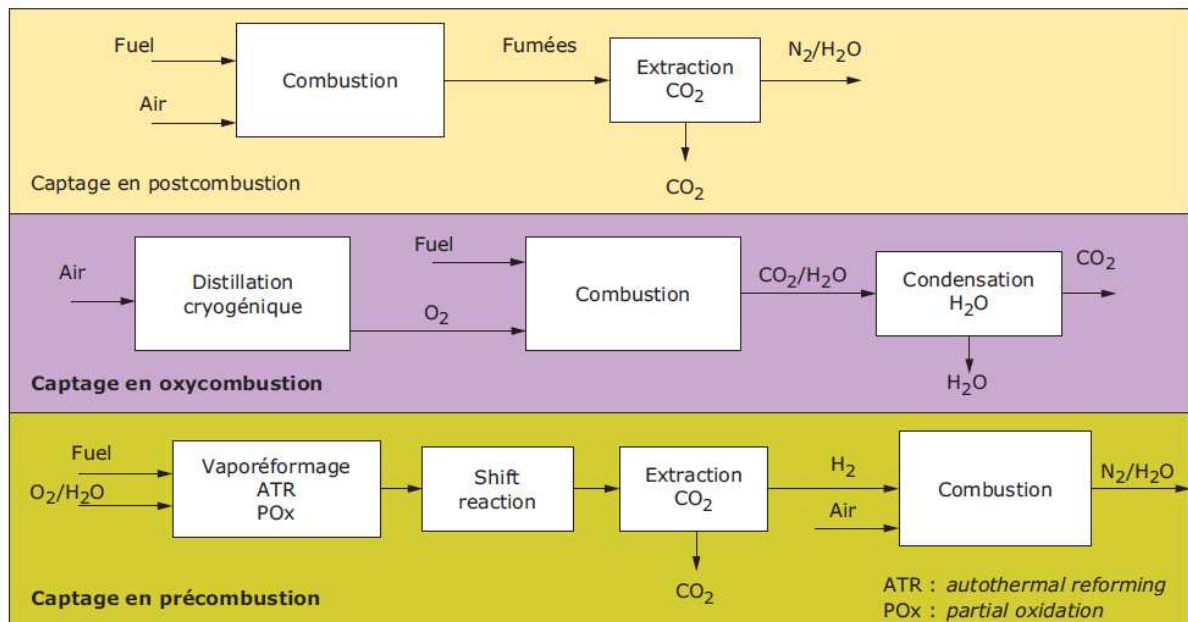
Fuel

Air

Combustion

Fumées

Extraction $CO_2$

$N_2/H_2O$

$CO_2$

Captage en postcombustion

Air

Distillation cryogénique

Fuel

$O_2$

Combustion

$CO_2/H_2O$

Condensation $H_2O$

$CO_2$

$H_2O$

Captage en oxycombustion

Fuel

$O_2/H_2O$

Vaporéformage ATR POx

Shift reaction

Extraction $CO_2$

$CO_2$

$H_2$

Air

Combustion

$N_2/H_2O$

Captage en précombustion

ATR : autothermal reforming
POx : partial oxidation